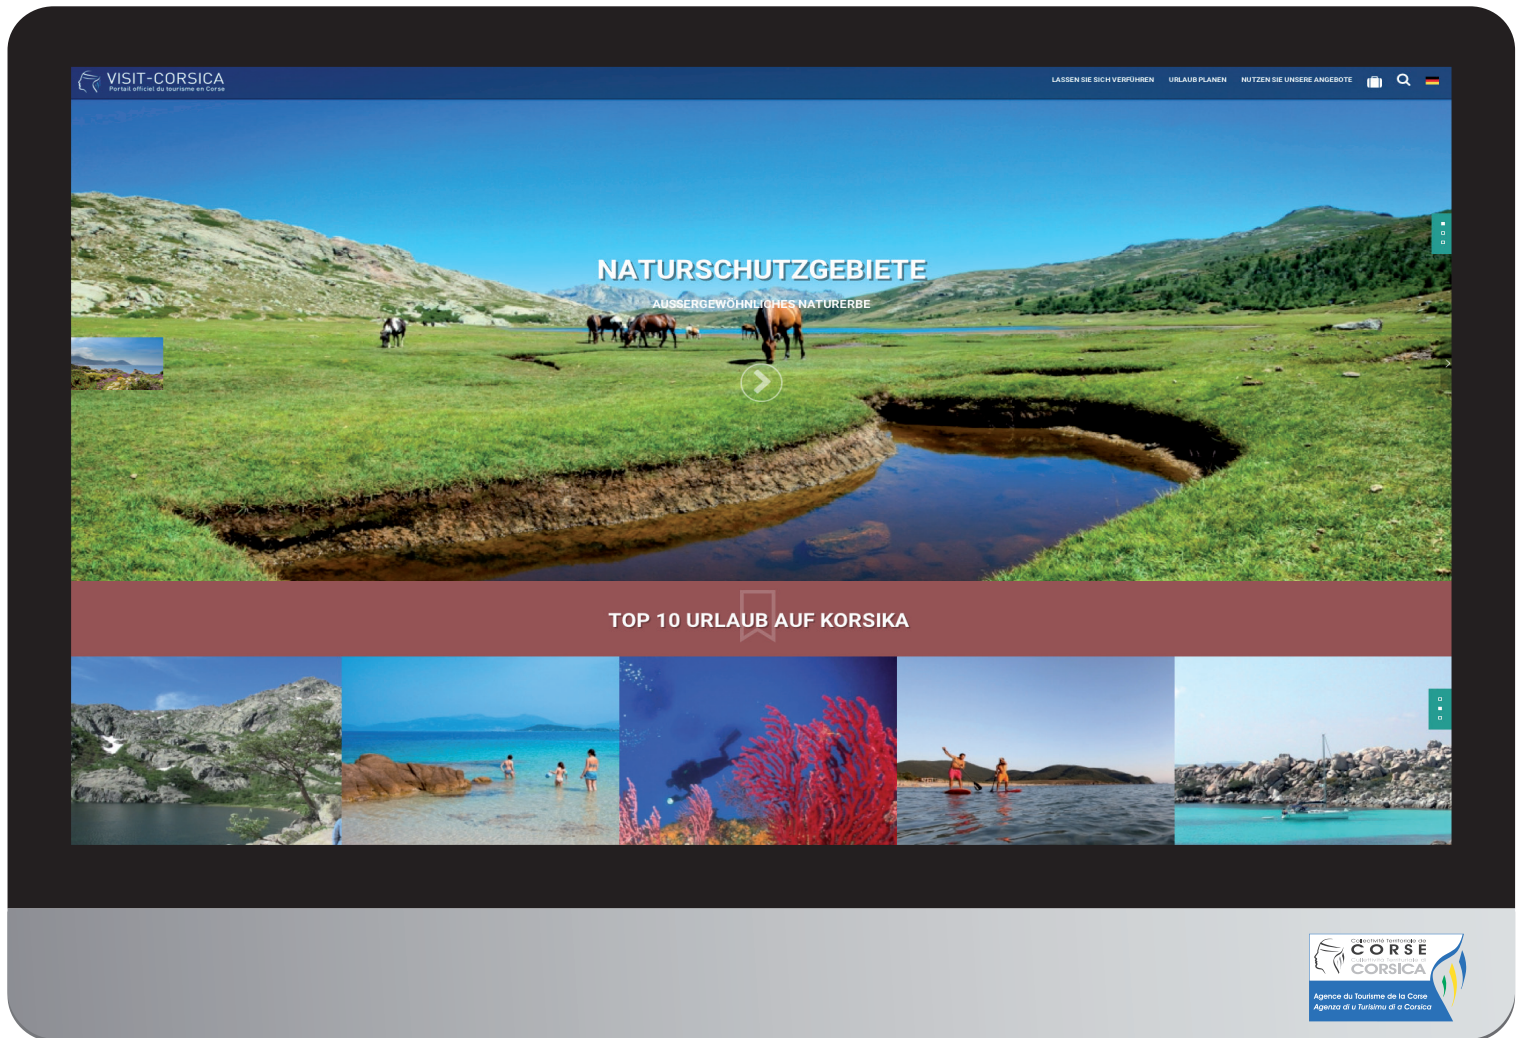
VISIT-CORSICA
Portail officiel du tourisme en Corse

LASSEN SIE SICH VERFÜHREN URLAUB PLANEN NUTZEN SIE UNSERE ANGEBOTE

NATURSCHUTZGEBIETE
AUSSERGEWÖHNLICHES NATURERBE

TOP 10 URLAUB AUF KORSIKA

Collectivité Territoriale de
CORSE
Cullettività Territuriale di
CORSICA
Agence du Tourisme de la Corse
Agenza di u Turismu di a Corsica